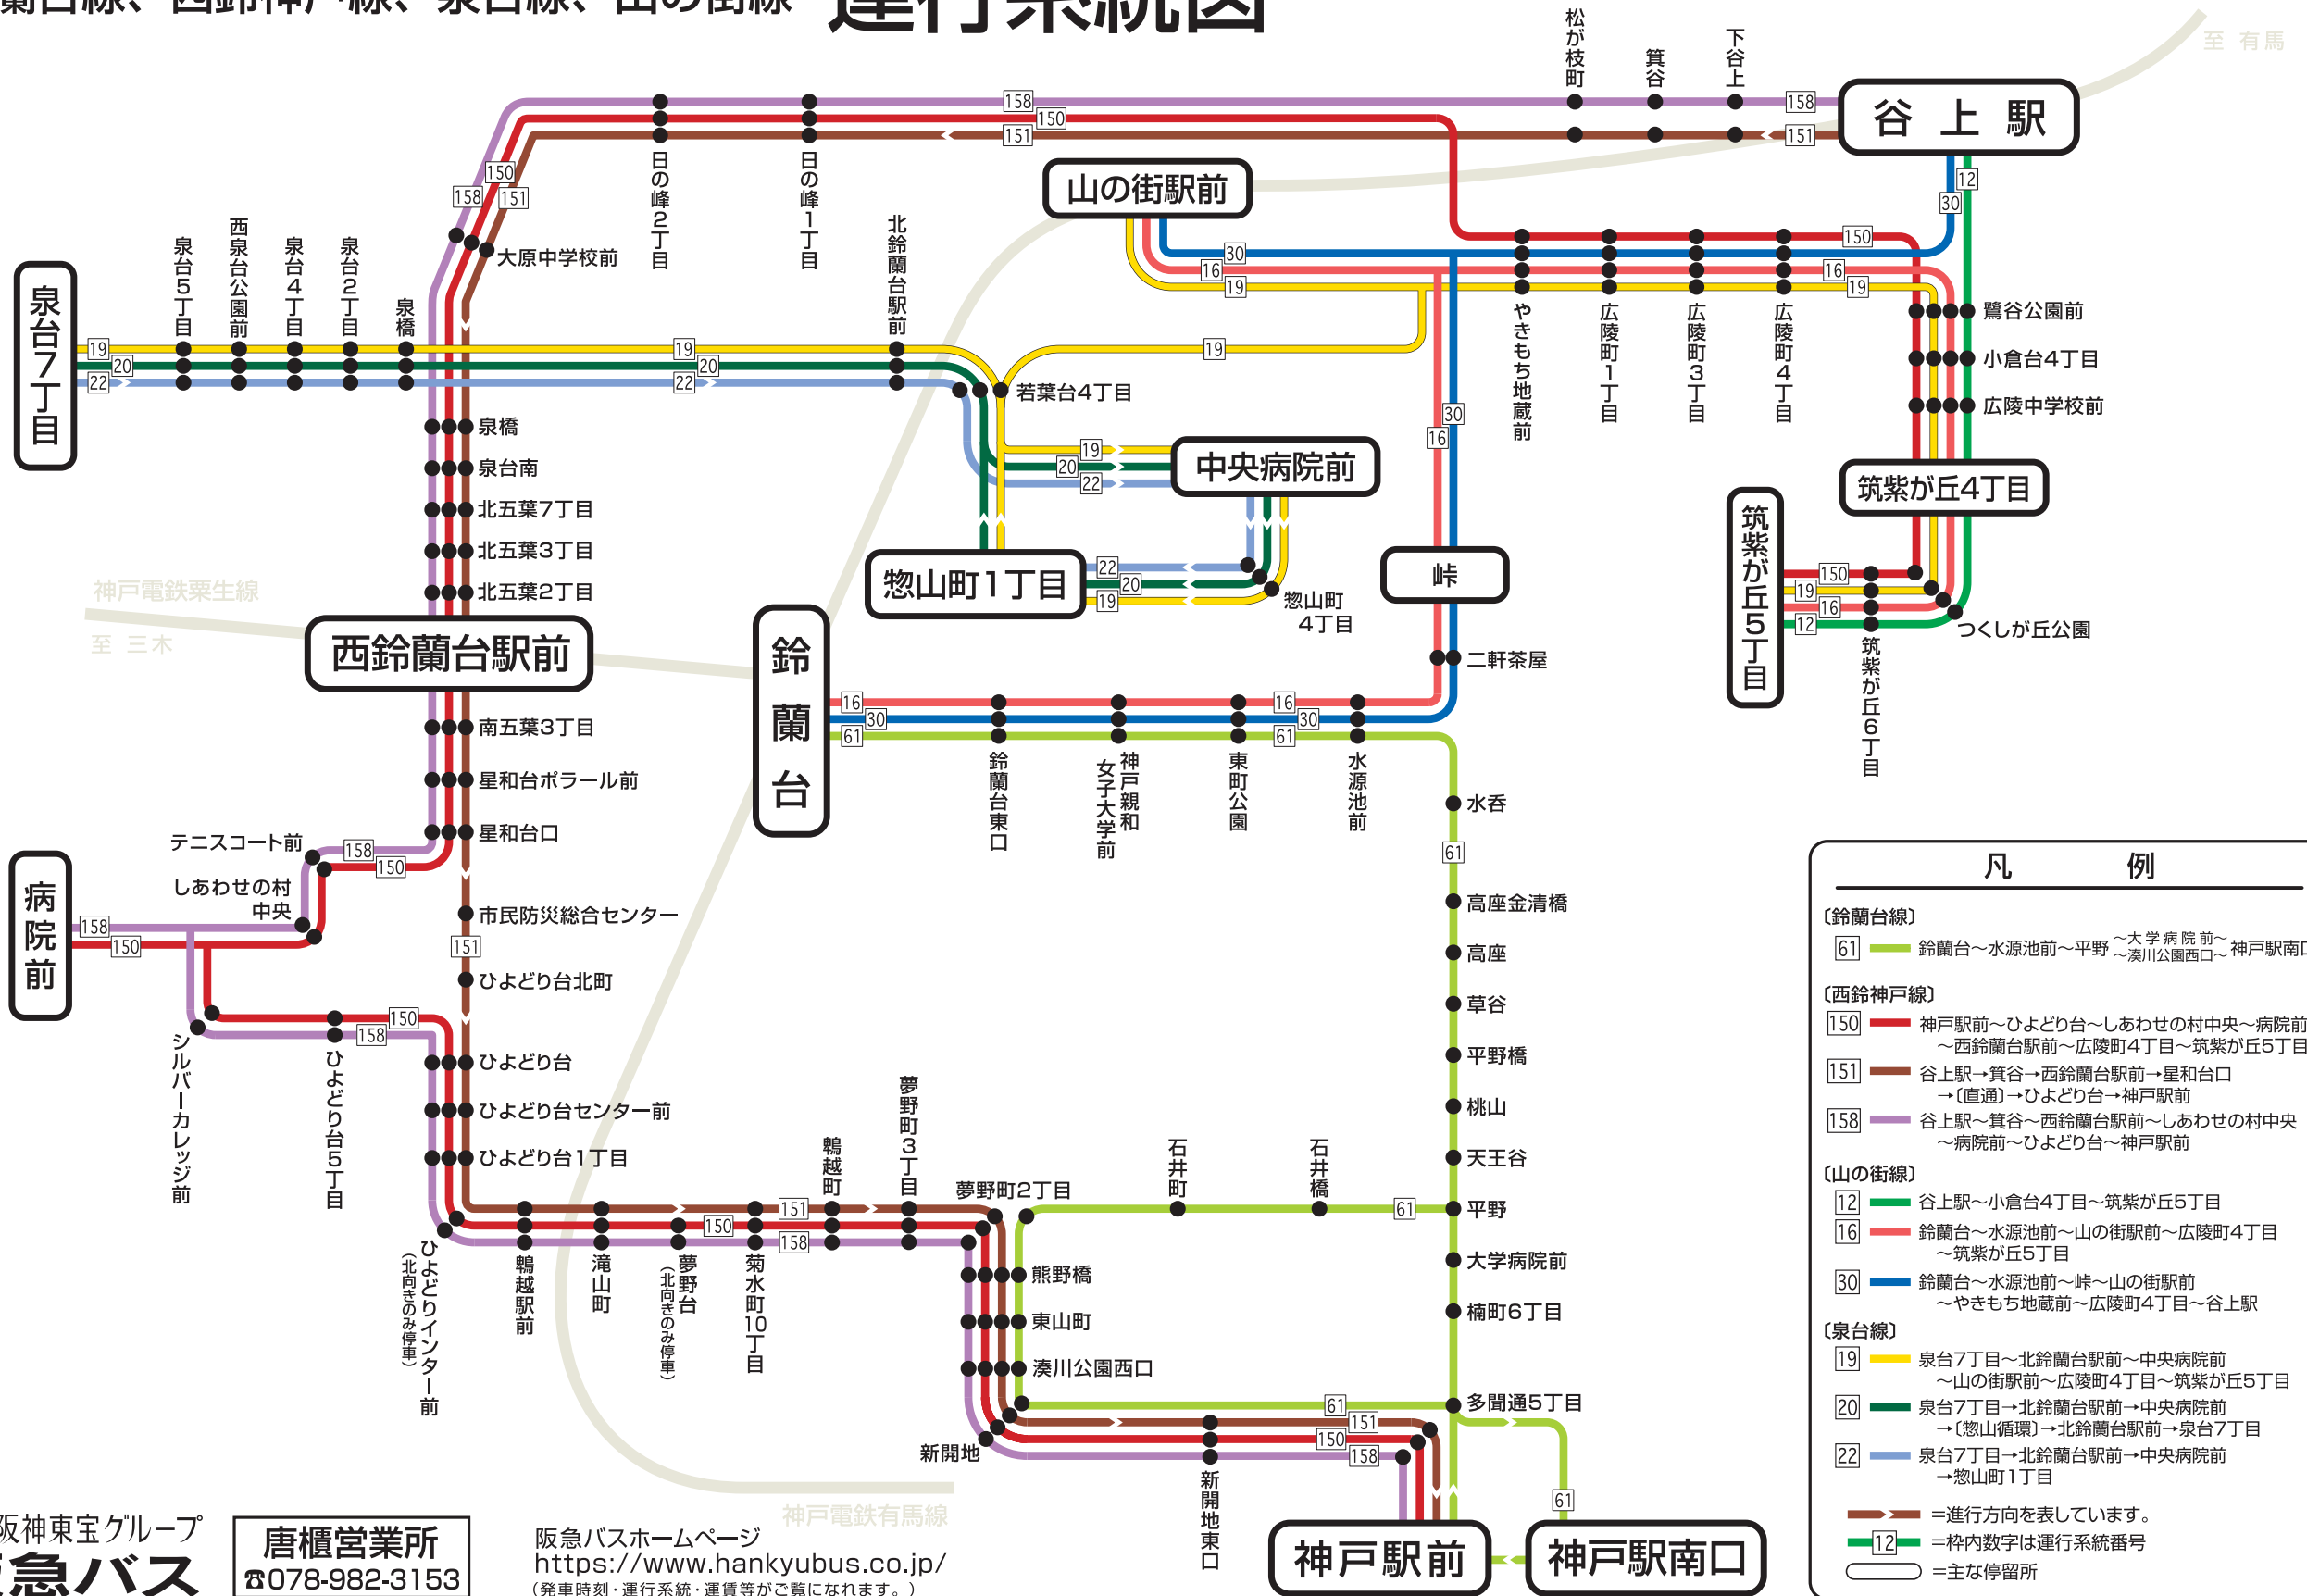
鈴蘭台線、西鈴神戸線、泉台線、山の街線 運行系統図

至 有馬

谷 上 駅

松が枝町
箕谷
下谷上

158
150
151
158
151

山の街駅前

日の峰2丁目
日の峰1丁目
北鈴蘭台駅前

150
158
151
大原中学校前

泉台7丁目
泉台5丁目
西泉台公園前
泉台4丁目
泉台2丁目
泉橋

19
20
22
19
20
22
19
若葉台4丁目

30
16
19
12
30
150
16
19

やまもち地蔵前
広陵町1丁目
広陵町3丁目
広陵町4丁目

鷺谷公園前
小倉台4丁目
広陵中学校前

泉橋
泉台南
北五葉7丁目
北五葉3丁目
北五葉2丁目

19
20
22
中央病院前

30
16

筑紫が丘4丁目

筑紫が丘5丁目
150
19
16
12
筑紫が丘6丁目
つくしが丘公園

峠

惣山町1丁目
22
20
19
惣山町4丁目

神戸電鉄粟生線
至 三木

西鈴蘭台駅前

鈴蘭台

二軒茶屋

16
30
61
16
30
61

鈴蘭台東口
神戸親和女子大学前
東町公園
水源池前

南五葉3丁目
星和台ポラール前
星和台口

水呑
61
高座金清橋
高座
草谷
平野橋
桃山
天王谷
平野
大学病院前
楠町6丁目
多聞通5丁目

テニスコート前
158
150
しあわせの村中央
病院前
158
150

市民防災総合センター
151
ひよどり台北町
150
158
ひよどり台
ひよどり台センター前
ひよどり台1丁目

シルバーカレッジ前
ひよどり台5丁目
ひよどりインター前（北向きのみ停車）
鵯越駅前
滝山町
夢野台（北向きのみ停車）
菊水町10丁目
鵯越町
夢野町3丁目
151
150
158
夢野町2丁目
石井町
石井橋
61

熊野橋
東山町
湊川公園西口
新開地
新開地東口
61
151
150
158
61

神戸電鉄有馬線

神戸駅前
神戸駅南口

凡 例
〔鈴蘭台線〕
61 鈴蘭台～水源池前～平野 ～大学病院前～ ～湊川公園西口～ 神戸駅南口
〔西鈴神戸線〕
150 神戸駅前～ひよどり台～しあわせの村中央～病院前 ～西鈴蘭台駅前～広陵町4丁目～筑紫が丘5丁目
151 谷上駅→箕谷→西鈴蘭台駅前→星和台口 →〔直通〕→ひよどり台→神戸駅前
158 谷上駅～箕谷～西鈴蘭台駅前～しあわせの村中央 ～病院前～ひよどり台～神戸駅前
〔山の街線〕
12 谷上駅～小倉台4丁目～筑紫が丘5丁目
16 鈴蘭台～水源池前～山の街駅前～広陵町4丁目 ～筑紫が丘5丁目
30 鈴蘭台～水源池前～峠～山の街駅前 ～やまもち地蔵前～広陵町4丁目～谷上駅
〔泉台線〕
19 泉台7丁目～北鈴蘭台駅前～中央病院前 ～山の街駅前～広陵町4丁目～筑紫が丘5丁目
20 泉台7丁目→北鈴蘭台駅前→中央病院前 →〔惣山循環〕→北鈴蘭台駅前→泉台7丁目
22 泉台7丁目→北鈴蘭台駅前→中央病院前 →惣山町1丁目
=進行方向を表しています。
12 =枠内数字は運行系統番号
=主な停留所

阪神東宝グループ
阪急バス
唐櫃営業所
☎078-982-3153
阪急バスホームページ
https://www.hankyubus.co.jp/
（発車時刻・運行系統・運賃等がご覧になれます。）